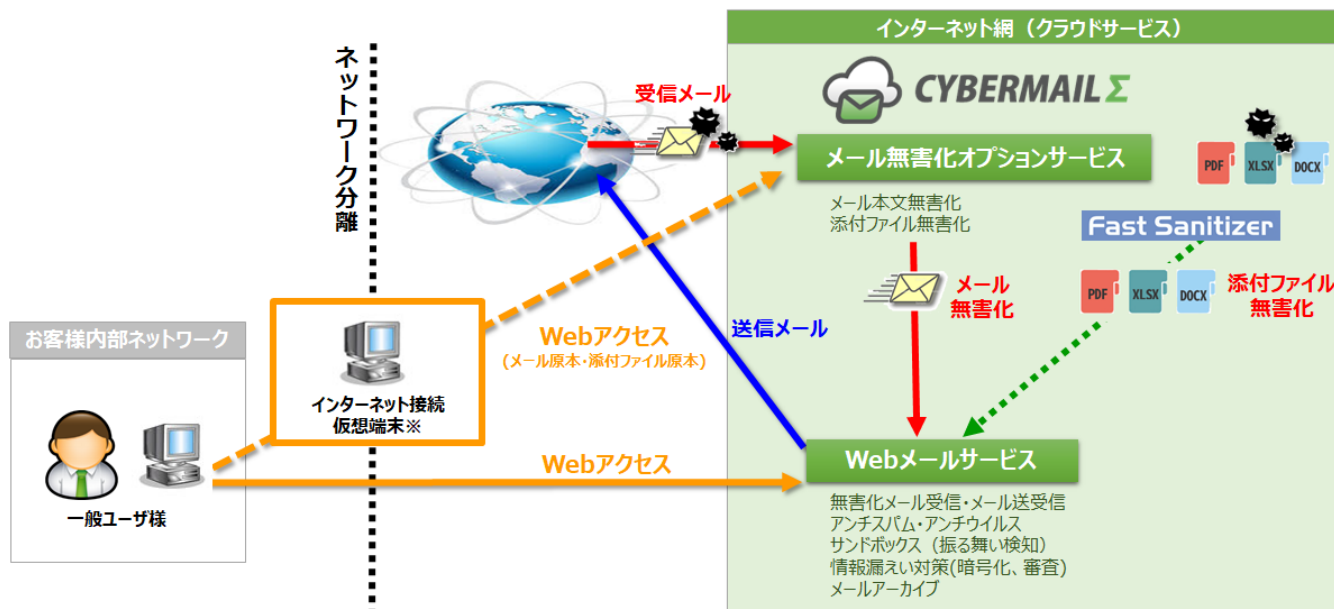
インターネット網（クラウドサービス）

CYBERMAIL Σ

ネットワーク分離

受信メール

メール無害化オプションサービス

メール本文無害化
添付ファイル無害化

PDF XLSX DOCX

Fast Sanitizer

メール
無害化

PDF XLSX DOCX

添付ファイル
無害化

お客様内部ネットワーク

インターネット接続
仮想端末※

Webアクセス
（メール原本・添付ファイル原本）

送信メール

一般ユーザ様

Webアクセス

Webメールサービス

無害化メール受信・メール送受信
アンチスパム・アンチウイルス
サンドボックス（振る舞い検知）
情報漏えい対策(暗号化、審査)
メールアーカイブ